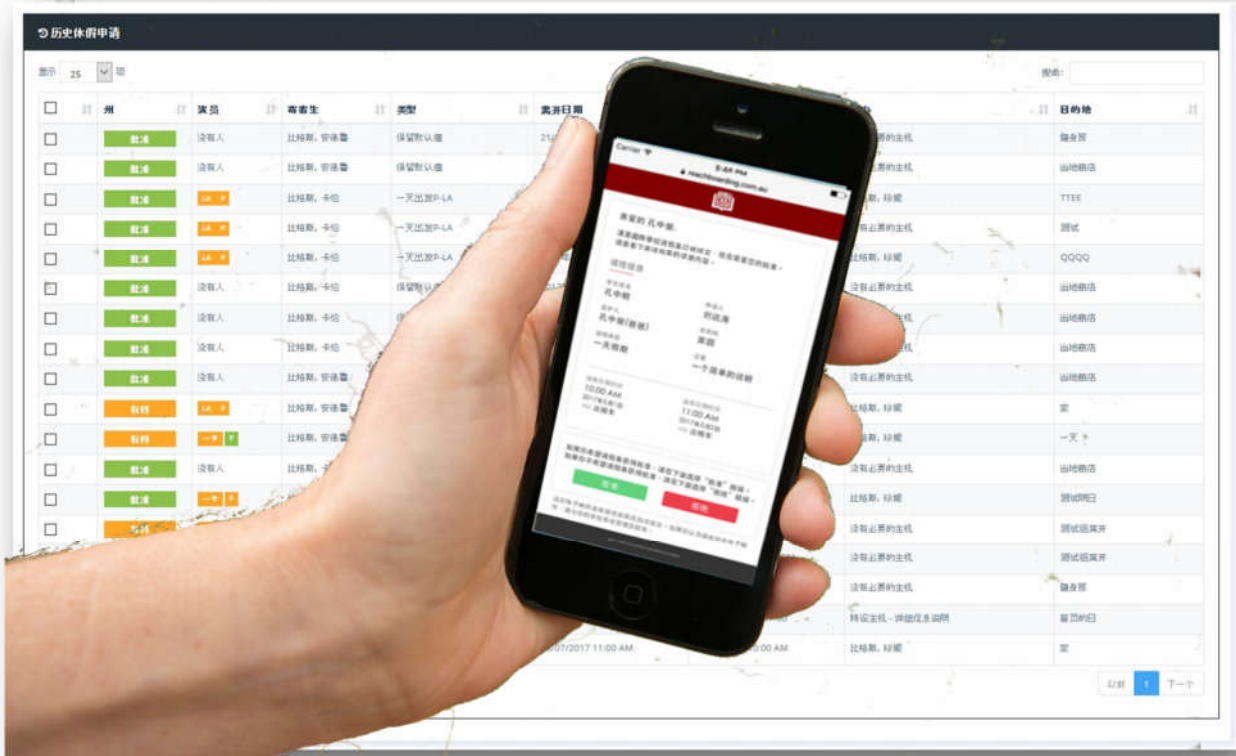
历史休假申请

显示 25 项

搜索:

| | 州 | 演员 | 寄宿生 | 类型 | 离开日期 | | 目的地 |
|---|---|---|---|---|---|---|---|
| | 批准 | 没有人 | 比格斯, 安德鲁 | 保留默认值 | 21 | 的主机 | 随身架 |
| | 批准 | 没有人 | 比格斯, 安德鲁 | 保留默认值 | | 的主机 | 当地商店 |
| | 批准 | LA | 比格斯, 卡伯 | 一天出发P-LA | | 斯, 珍妮 | TTEE |
| | 批准 | LA | 比格斯, 卡伯 | 一天出发P-LA | | 的主机 | 测试 |
| | 批准 | LA | 比格斯, 卡伯 | 一天出发P-LA | | 比格斯, 珍妮 | QQQQ |
| | 批准 | 没有人 | 比格斯, 卡伯 | 保留默认值 | | 没有必要的主机 | 当地商店 |
| | 批准 | 没有人 | 比格斯, 卡伯 | | | | 当地商店 |
| | 批准 | 没有人 | 比格斯, 卡伯 | | | | 当地商店 |
| | 批准 | 没有人 | 比格斯, 安德鲁 | | | 没有必要的主机 | 当地商店 |
| | 有待 | LA | 比格斯, 安德鲁 | | | 比格斯, 珍妮 | 家 |
| | 有待 | 一天 | 比格斯, 安德鲁 | | | 比格斯, 珍妮 | 一天 |
| | 批准 | 没有人 | 比格斯, 卡 | | | 没有必要的主机 | 当地商店 |
| | 批准 | 一天 | | | | 比格斯, 珍妮 | 测试阴日 |
| | 有待 | | | | | 没有必要的主机 | 测试 |
| | | | | | | 没有必要的主机 | 测试 |
| | | | | | | 没有必要的主机 | 随身架 |
| | | | | | | 特设主机 - 详细信息说明 | 复页的日 |
| | | | | | 07/2017 11:00 AM | 00 AM | 比格斯, 珍妮 | 家 |

以前 1 下一个

Carrier
5:49 PM
reachboarding.com.au

亲爱的 孔中敏,

请查阅附件的休假申请，请选择批准或拒绝。

请假信息
孔中敏
孔中敏(管理)
时间满
一天周期
家园
一个简单的说明
10:00 AM
2017年6月1日
11:00 AM
2017年6月2日

批准
拒绝